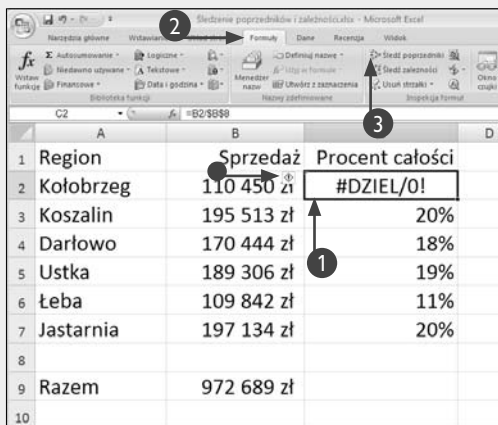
Śledzenie poprzedników i zależności.xlsx - Microsoft Excel

Narzędzia główne Wstawianie Układ strony Formuły Dane Recenzja Widok

Wstaw funkcję Autosumowanie Ostatnio używane Finansowe Logiczne Tekstowe Data i godzina Biblioteka funkcji

Menedżer nazw Definiuj nazwę Użyj w formule Utwórz z zaznaczenia Nazwy zdefiniowane

Śledź poprzedniki Śledź zależności Usuń strzałki Inspekcja formuł

Okno czujki

2

3

C2 $f_x$ =B2/$B$8

| | A | B | C | D |
|---|---|---|---|---|
| 1 | Region | Sprzedaż | Procent całości | |
| 2 | Kołobrzeg | 110 450 zł | #DZIEL/0! | |
| 3 | Koszalin | 195 513 zł | 20% | |
| 4 | Darłowo | 170 444 zł | 18% | |
| 5 | Ustka | 189 306 zł | 19% | |
| 6 | Łeba | 109 842 zł | 11% | |
| 7 | Jastarnia | 197 134 zł | 20% | |
| 8 | | | | |
| 9 | Razem | 972 689 zł | | |
| 10 | | | | |

1